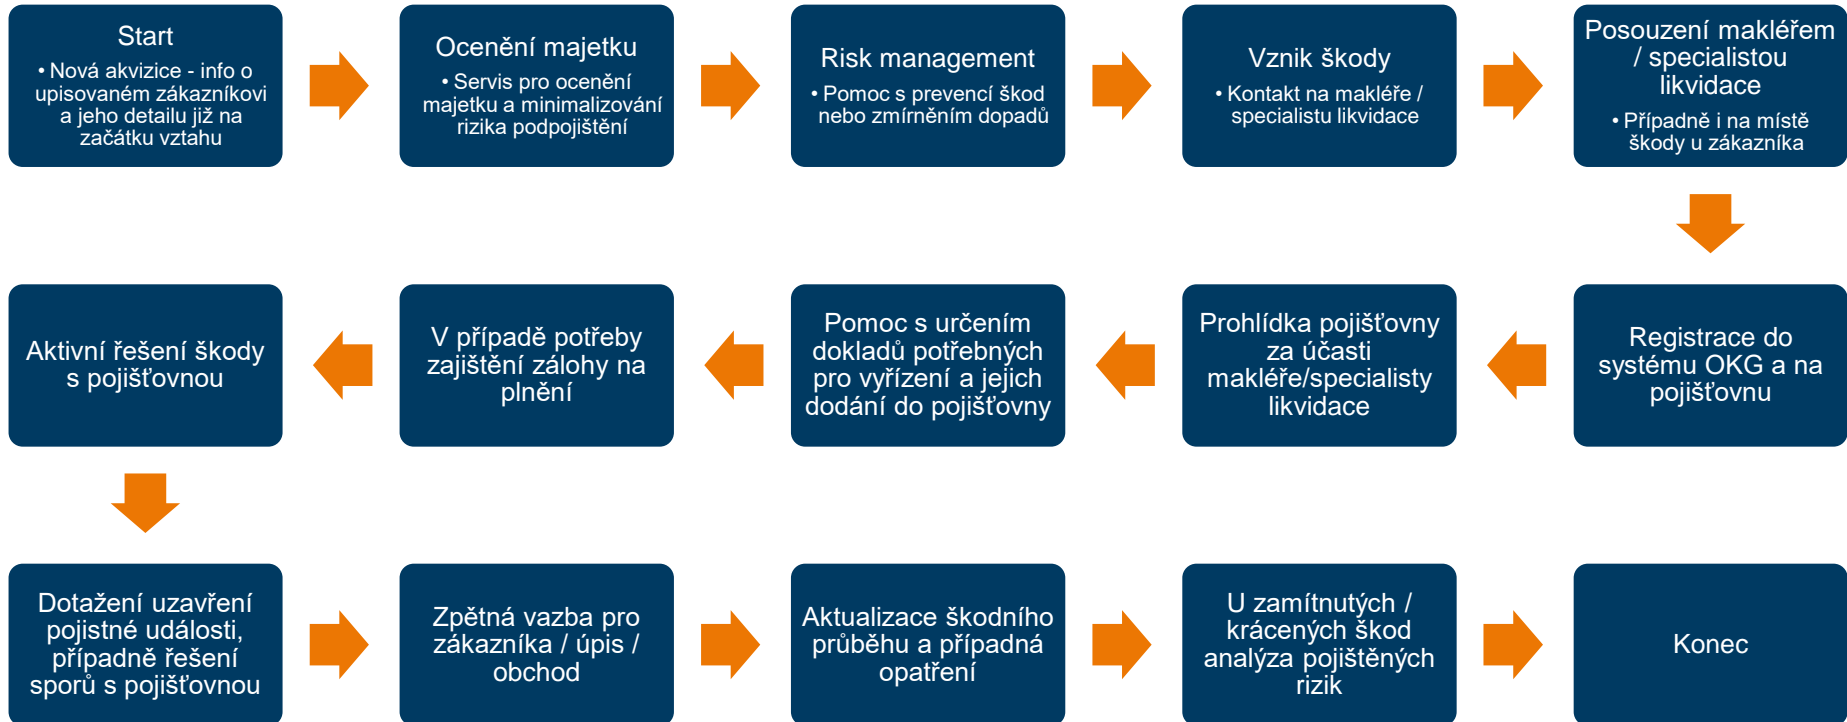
Start
• Nová akvizice - info o upisovaném zákazníkovi a jeho detailu již na začátku vztahu

Ocenění majetku
• Servis pro ocenění majetku a minimalizování rizika podpojištění

Risk management
• Pomoc s prevencí škod nebo zmírněním dopadů

Vznik škody
• Kontakt na makléře / specialistu likvidace

Posouzení makléřem / specialistou likvidace
• Případně i na místě škody u zákazníka

Registrace do systému OKG a na pojišťovnu

Prohlídka pojišťovny za účasti makléře/specialisty likvidace

Pomoc s určením dokladů potřebných pro vyřízení a jejich dodání do pojišťovny

V případě potřeby zajištění zálohy na plnění

Aktivní řešení škody s pojišťovnou

Dotažení uzavření pojistné události, případně řešení sporů s pojišťovnou

Zpětná vazba pro zákazníka / úpis / obchod

Aktualizace škodního průběhu a případná opatření

U zamítnutých / krácených škod analýza pojištěných rizik

Konec